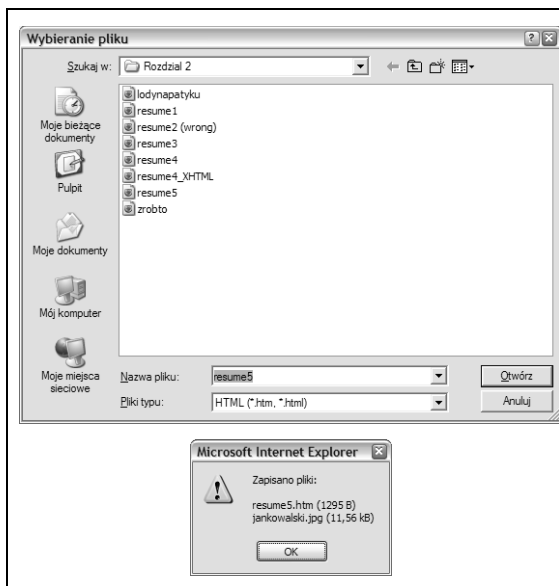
Wybieranie pliku

Szukaj w: Rozdzial 2

Moje bieżące dokumenty

Pulpit

Moje dokumenty

Mój komputer

Moje miejsca sieciowe

lodynapatyku
resume1
resume2 (wrong)
resume3
resume4
resume4_XHTML
resume5
zrobto

Nazwa pliku: resume5

Pliki typu: HTML (*.htm, *.html)

Otwórz

Anuluj

Microsoft Internet Explorer

Zapisano pliki:

resume5.htm (1295 B)
jankowalski.jpg (11,56 kB)

OK